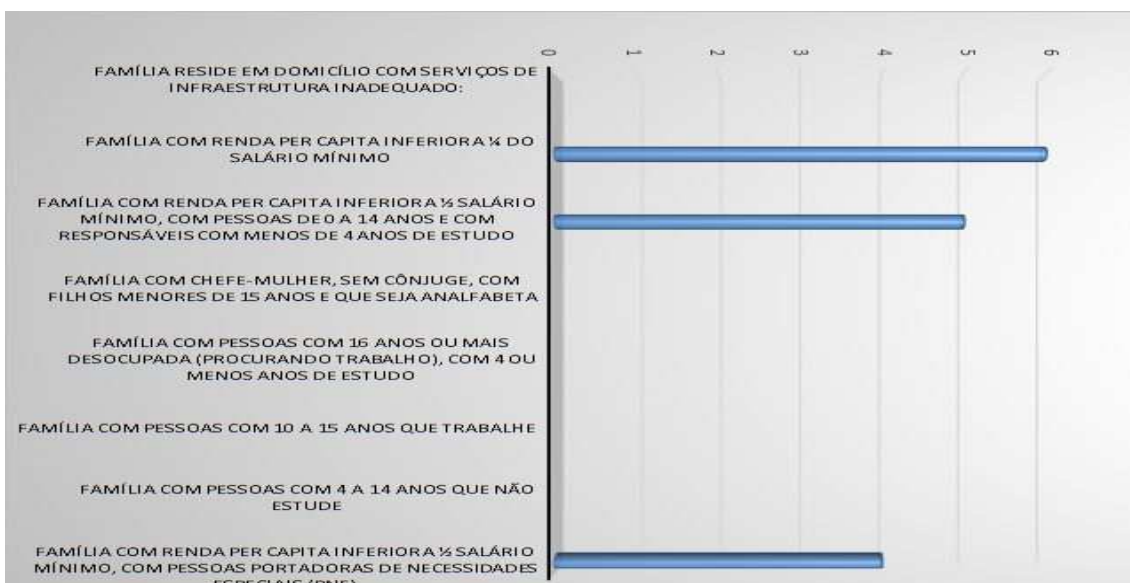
0
1
2
3
4
5
6

FAMÍLIA RESIDE EM DOMICÍLIO COM SERVIÇOS DE INFRAESTRUTURA INADEQUADO:

FAMÍLIA COM RENDA PER CAPITA INFERIOR A ¼ DO SALÁRIO MÍNIMO

FAMÍLIA COM RENDA PER CAPITA INFERIOR A ½ SALÁRIO MÍNIMO, COM PESSOAS DE 0 A 14 ANOS E COM RESPONSÁVEIS COM MENOS DE 4 ANOS DE ESTUDO

FAMÍLIA COM CHEFE-MULHER, SEM CÔNJUGE, COM FILHOS MENORES DE 15 ANOS E QUE SEJA ANALFABETA

FAMÍLIA COM PESSOAS COM 16 ANOS OU MAIS DESOCUPADA (PROCURANDO TRABALHO), COM 4 OU MENOS ANOS DE ESTUDO

FAMÍLIA COM PESSOAS COM 10 A 15 ANOS QUE TRABALHE

FAMÍLIA COM PESSOAS COM 4 A 14 ANOS QUE NÃO ESTUDE

FAMÍLIA COM RENDA PER CAPITA INFERIOR A ½ SALÁRIO MÍNIMO, COM PESSOAS PORTADORAS DE NECESSIDADES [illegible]